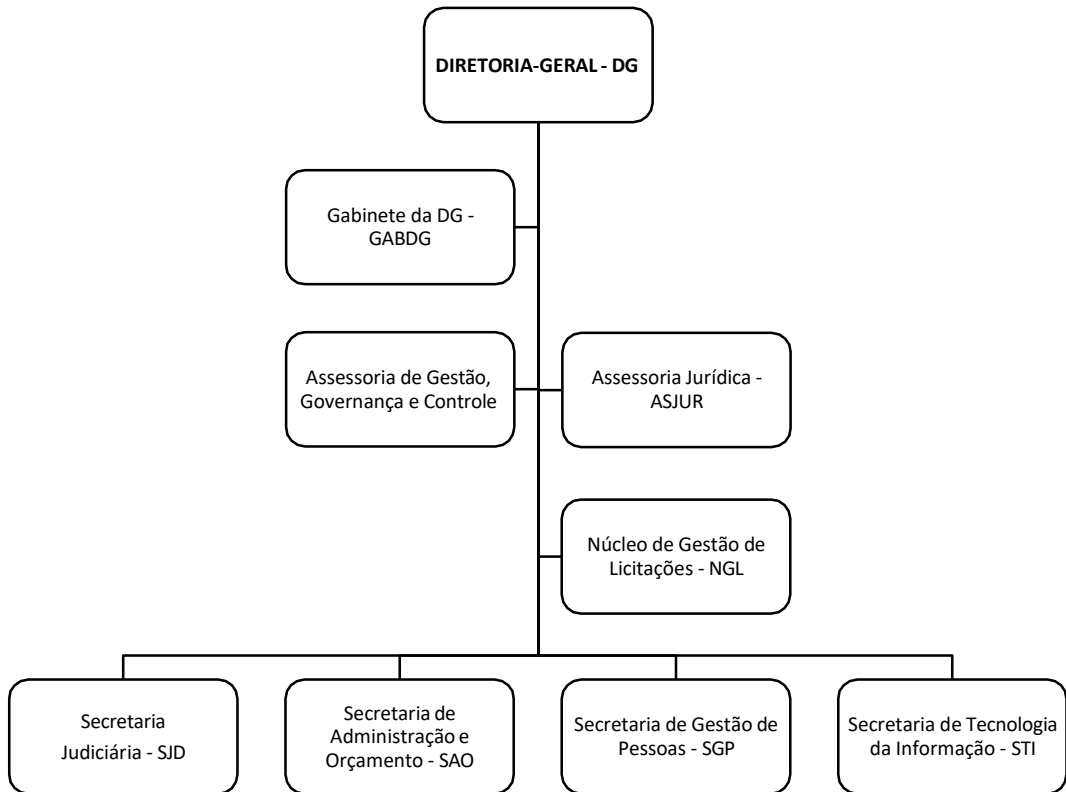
DIRETORIA-GERAL - DG

Gabinete da DG - GABDG

Assessoria de Gestão, Governança e Controle

Assessoria Jurídica - ASJUR

Núcleo de Gestão de Licitações - NGL

Secretaria Judiciária - SJD

Secretaria de Administração e Orçamento - SAO

Secretaria de Gestão de Pessoas - SGP

Secretaria de Tecnologia da Informação - STI